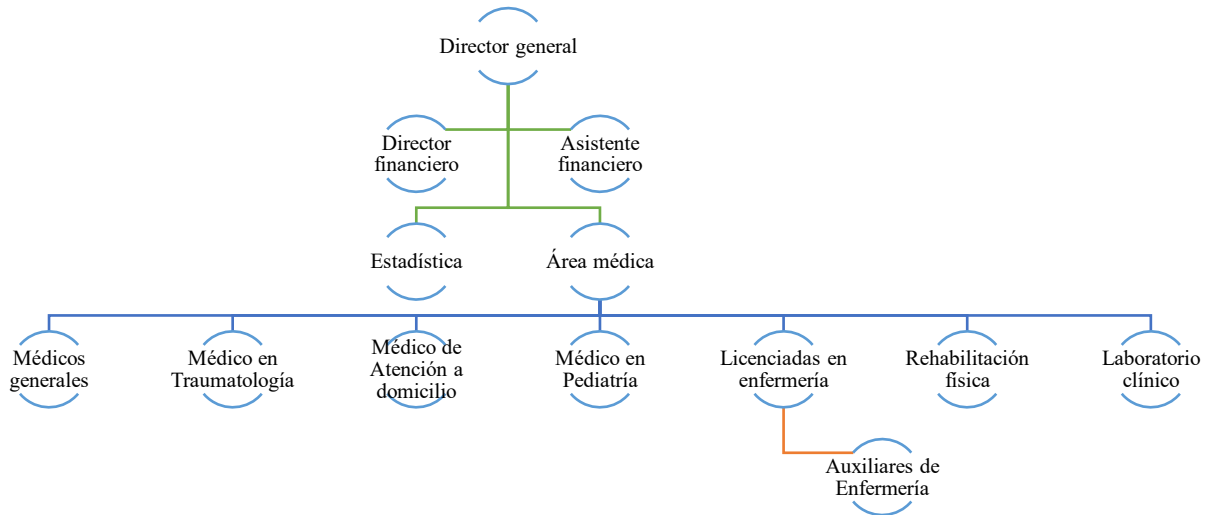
Director general

Director financiero

Asistente financiero

Estadística

Área médica

Médicos generales

Médico en Traumatología

Médico de Atención a domicilio

Médico en Pediatría

Licenciadas en enfermería

Rehabilitación física

Laboratorio clínico

Auxiliares de Enfermería